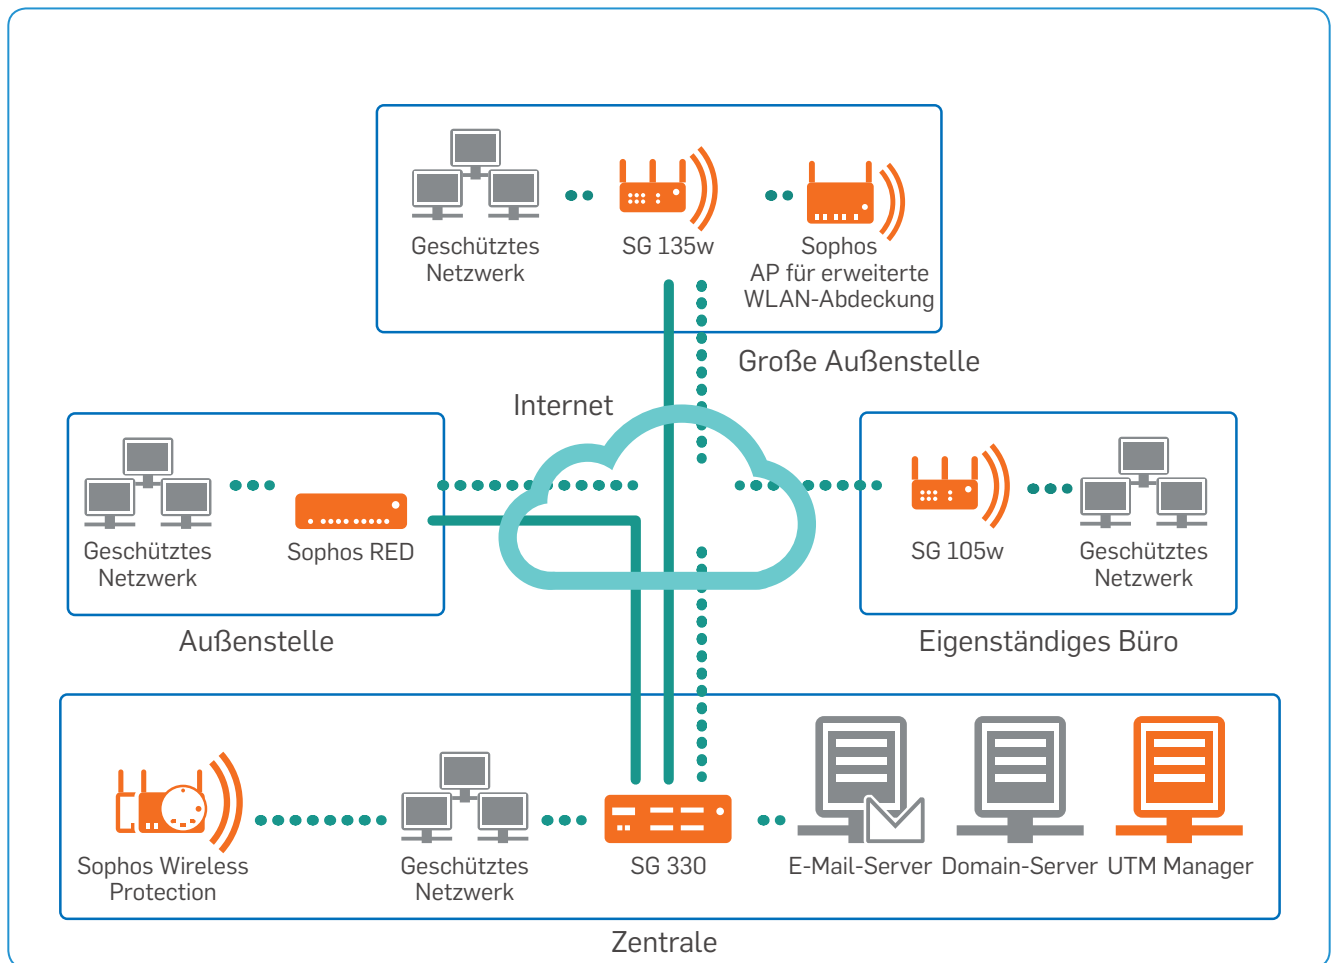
Geschütztes Netzwerk

SG 135w

Sophos AP für erweiterte WLAN-Abdeckung

Große Außenstelle

Internet

Geschütztes Netzwerk

Sophos RED

Außenstelle

SG 105w

Geschütztes Netzwerk

Eigenständiges Büro

Sophos Wireless Protection

Geschütztes Netzwerk

SG 330

E-Mail-Server

Domain-Server

UTM Manager

Zentrale